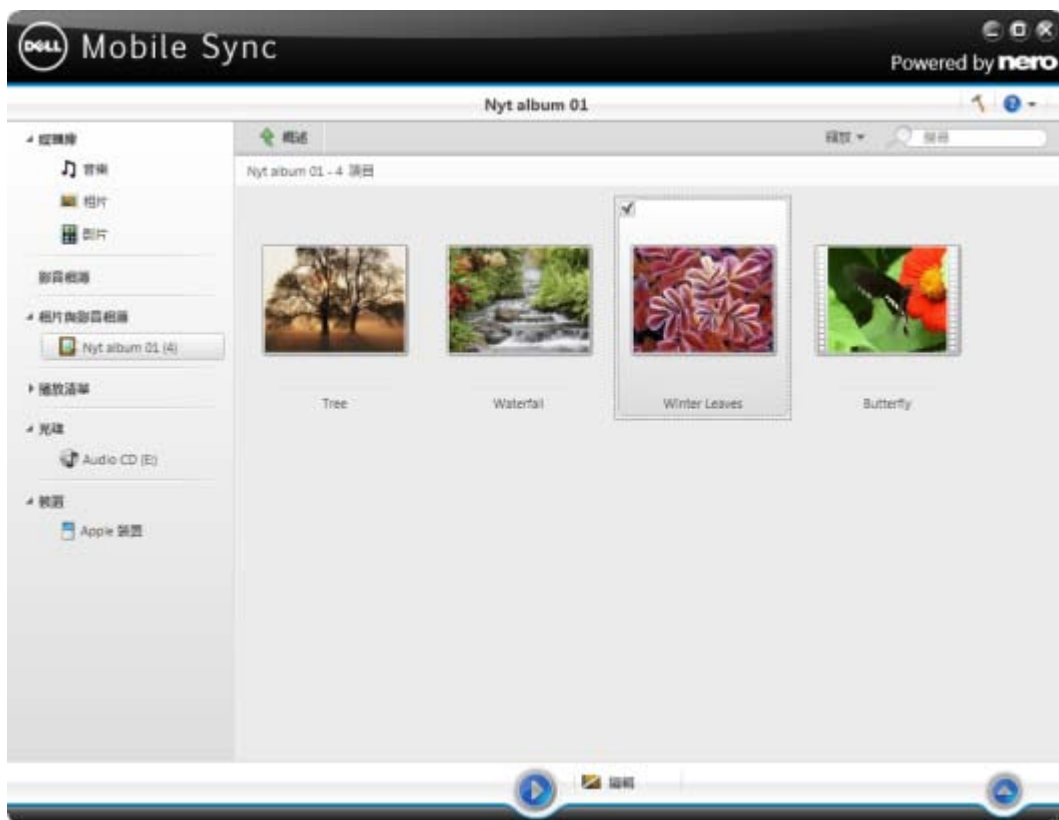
DELL Mobile Sync

Powered by nero

Nyt album 01

媒體庫

音樂

相片

影片

影音相簿

相片與影音相簿

Nyt album 01 (4)

播放清單

光碟

Audio CD (E:)

裝置

Apple 裝置

概述

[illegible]

搜尋

Nyt album 01 - 4 項目

Tree

Waterfall

Winter Leaves

Butterfly

編輯